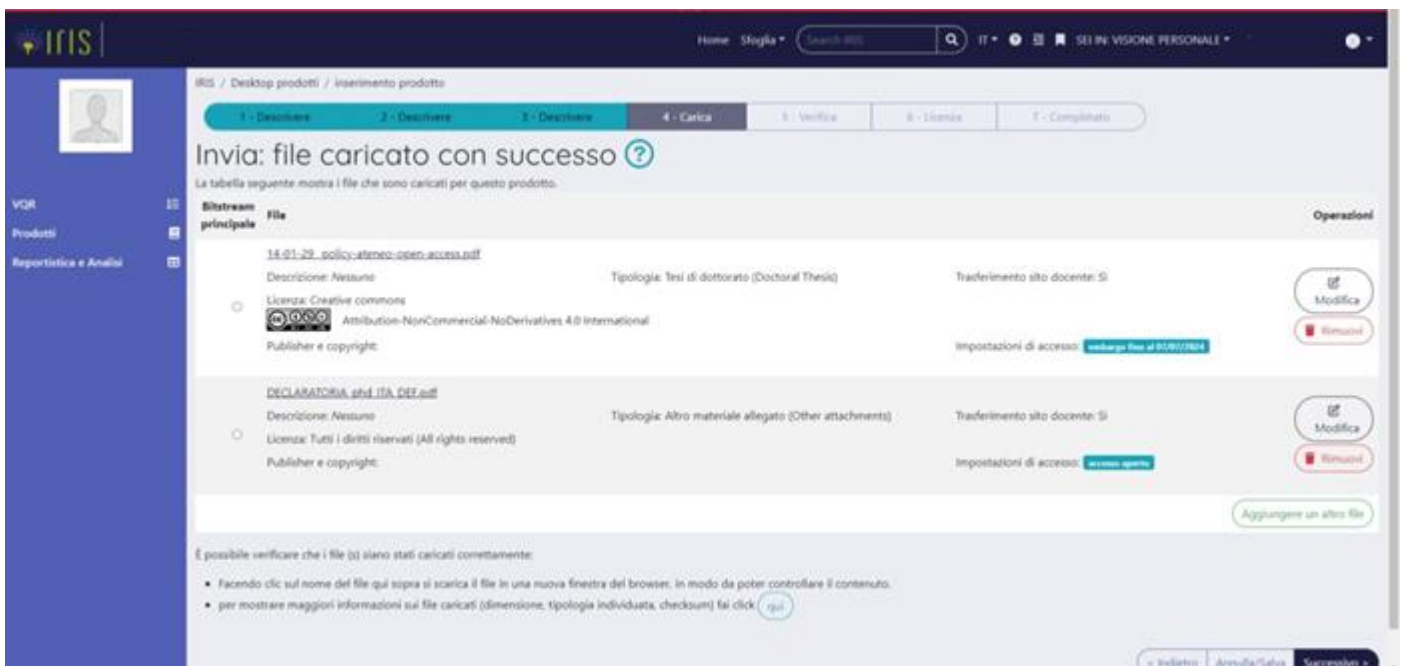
IRIS

Home Sfoglia ▾ Search IRIS IT ▾ SEI IN: VISIONE PERSONALE ▾

VQR
Prodotti
Reportistica e Analisi

IRIS / Desktop prodotti / inserimento prodotto

1 - Descrivere 2 - Descrivere 3 - Descrivere 4 - Carica 5 - Verifica 6 - Licenza 7 - Completato

Invia: file caricato con successo ?

La tabella seguente mostra i file che sono caricati per questo prodotto.

Bitstream principale File Operazioni

14-01-29_policy-ateneo-open-access.pdf
Descrizione: Nessuno
Tipologia: Tesi di dottorato (Doctoral Thesis)
Trasferimento sito docente: Si
Licenza: Creative commons
Attribution-NonCommercial-NoDerivatives 4.0 International
Publisher e copyright:
Impostazioni di accesso: embargo fino al 01/01/2024
Modifica
Rimuovi

DECLARATORIA_phd_ITA_DEF.pdf
Descrizione: Nessuno
Tipologia: Altro materiale allegato (Other attachments)
Trasferimento sito docente: Si
Licenza: Tutti i diritti riservati (All rights reserved)
Publisher e copyright:
Impostazioni di accesso: accesso aperto
Modifica
Rimuovi

Aggiungere un altro file

È possibile verificare che i file (s) siano stati caricati correttamente:

• Facendo clic sul nome del file qui sopra si scarica il file in una nuova finestra del browser, in modo da poter controllare il contenuto.
• per mostrare maggiori informazioni sui file caricati (dimensione, tipologia individuata, checksum) fai click qui

< Indietro Annulla/Salva Successivo >